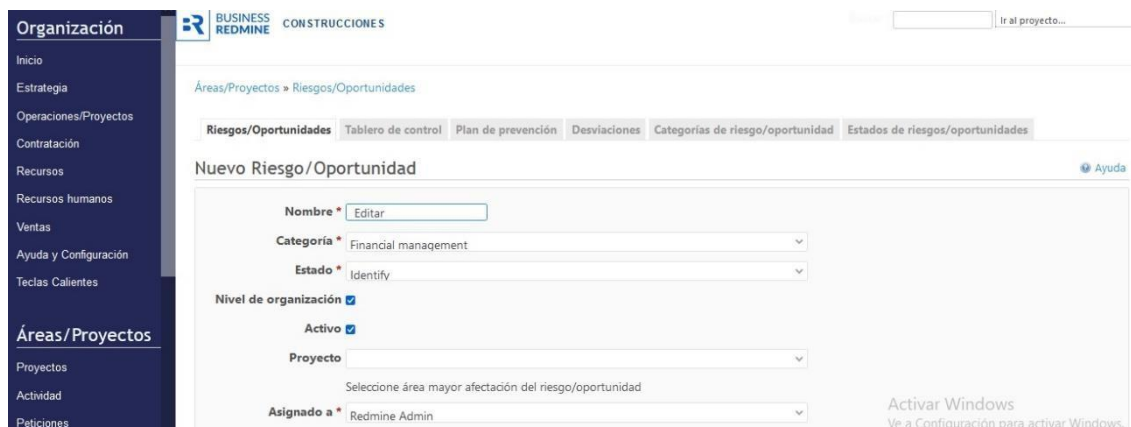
Organización
Inicio
Estrategia
Operaciones/Proyectos
Contratación
Recursos
Recursos humanos
Ventas
Ayuda y Configuración
Teclas Calientes

Áreas/Proyectos
Proyectos
Actividad
Peticiones

BUSINESS REDMINE CONSTRUCCIONES

Ir al proyecto...

Áreas/Proyectos » Riesgos/Oportunidades

Riesgos/Oportunidades | Tablero de control | Plan de prevención | Desviaciones | Categorías de riesgo/oportunidad | Estados de riesgos/oportunidades

Nuevo Riesgo/Oportunidad

Ayuda

Nombre * Editar
Categoría * Financial management
Estado * Identify
Nivel de organización
Activo
Proyecto
Seleccione área mayor afectación del riesgo/oportunidad
Asignado a * Redmine Admin

Activar Windows
Ve a Configuración para activar Windows.